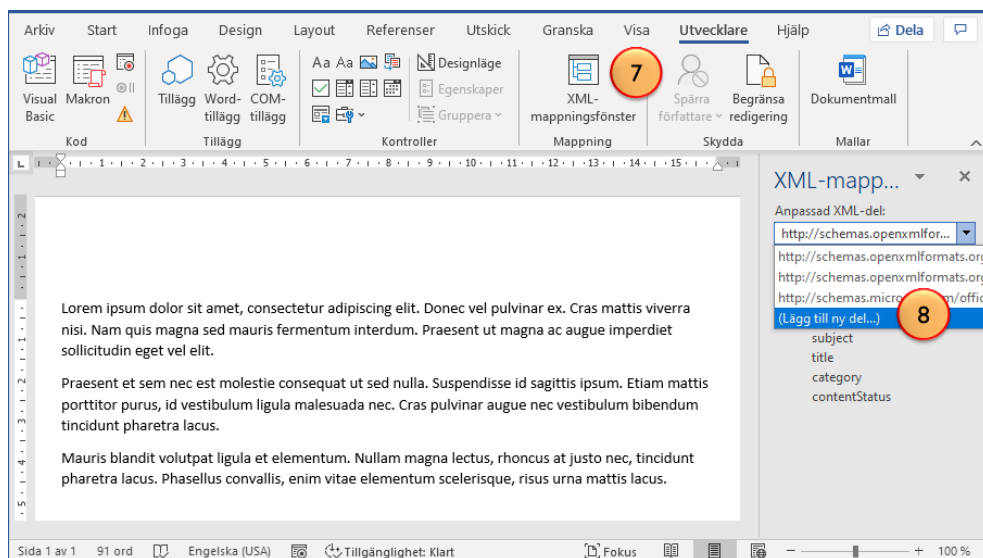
Arkiv Start Infoga Design Layout Referenser Utskick Granska Visa Utvecklare Hjälp Dela

Visual Basic Makron
Kod

Tillägg Word-tillägg COM-tillägg
Tillägg

Designläge
Egenskaper
Gruppera
Kontroller

XML-mappningsfönster
Mappning

7

Spärra författare Begränsa redigering
Skydda

Dokumentmall
Mallar

XML-mapp...

Anpassad XML-del:
http://schemas.openxmlfor...
http://schemas.openxmlformats.org
http://schemas.openxmlformats.org
http://schemas.micro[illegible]m/offic
(Lägg till ny del...)

8

subject
title
category
contentStatus

Lorem ipsum dolor sit amet, consectetur adipiscing elit. Donec vel pulvinar ex. Cras mattis viverra nisi. Nam quis magna sed mauris fermentum interdum. Praesent ut magna ac augue imperdiet sollicitudin eget vel elit.

Praesent et sem nec est molestie consequat ut sed nulla. Suspendisse id sagittis ipsum. Etiam mattis porttitor purus, id vestibulum ligula malesuada nec. Cras pulvinar augue nec vestibulum bibendum tincidunt pharetra lacus.

Mauris blandit volutpat ligula et elementum. Nullam magna lectus, rhoncus at justo nec, tincidunt pharetra lacus. Phasellus convallis, enim vitae elementum scelerisque, risus urna mattis lacus.

Sida 1 av 1 91 ord Engelska (USA) Tillgänglighet: Klart Fokus 100 %